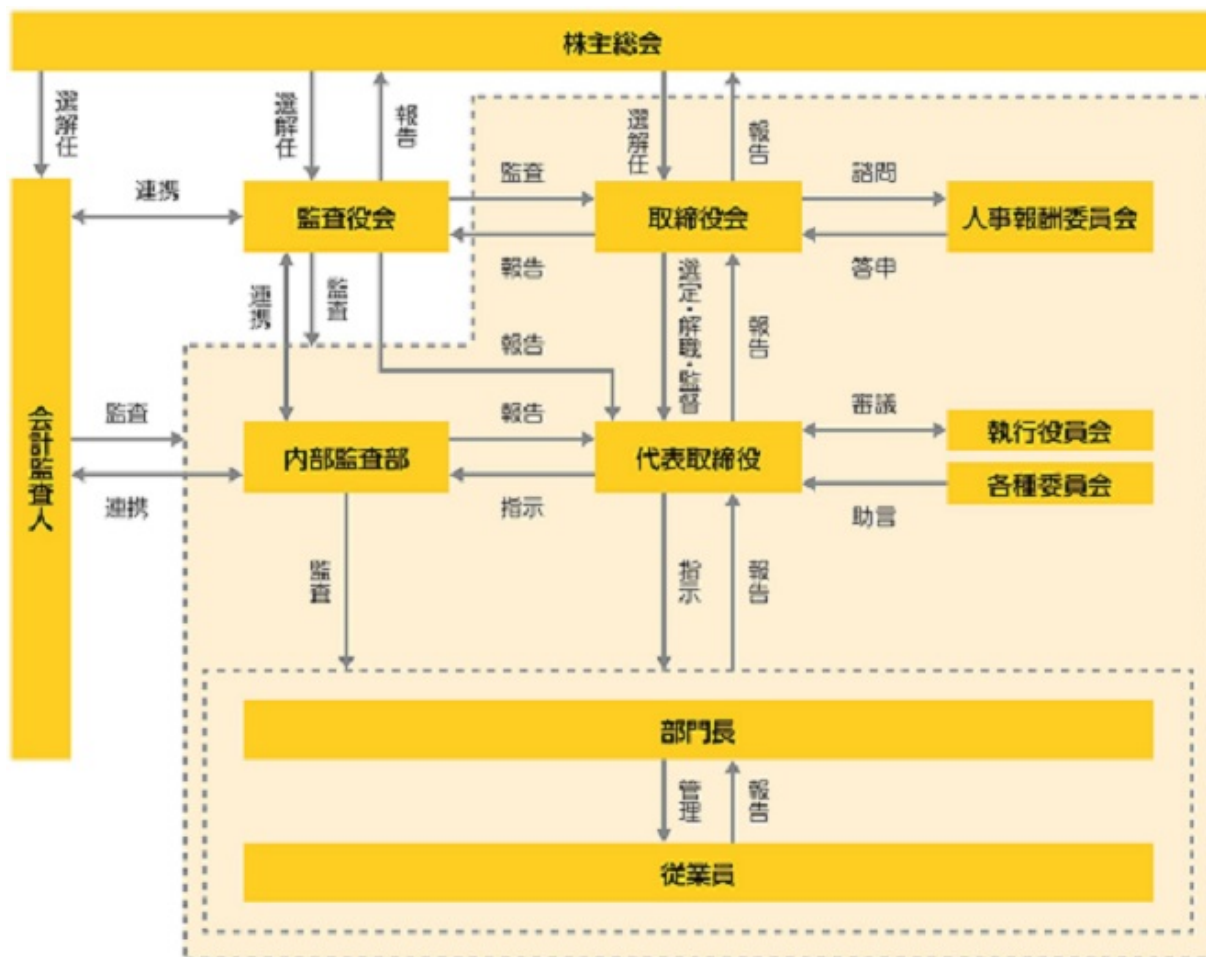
株主総会

選解任

選解任

報告

選解任

報告

会計監査人

連携

監査役会

監査

取締役会

諮問

人事報酬委員会

報告

答申

連携

監査

選定・解職・監督

報告

報告

監査

報告

内部監査部

代表取締役

審議

執行役員会

各種委員会

連携

指示

助言

監査

指示

報告

部門長

管理

報告

従業員